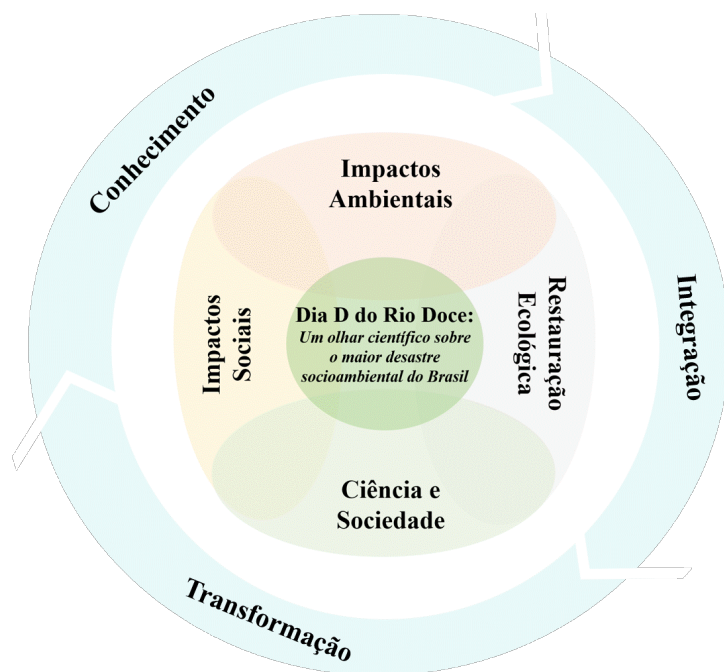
Conhecimento

Integração

Transformação

Impactos Ambientais

Impactos Sociais

Dia D do Rio Doce:
*Um olhar científico sobre o maior desastre socioambiental do Brasil*

Restauração Ecológica

Ciência e Sociedade